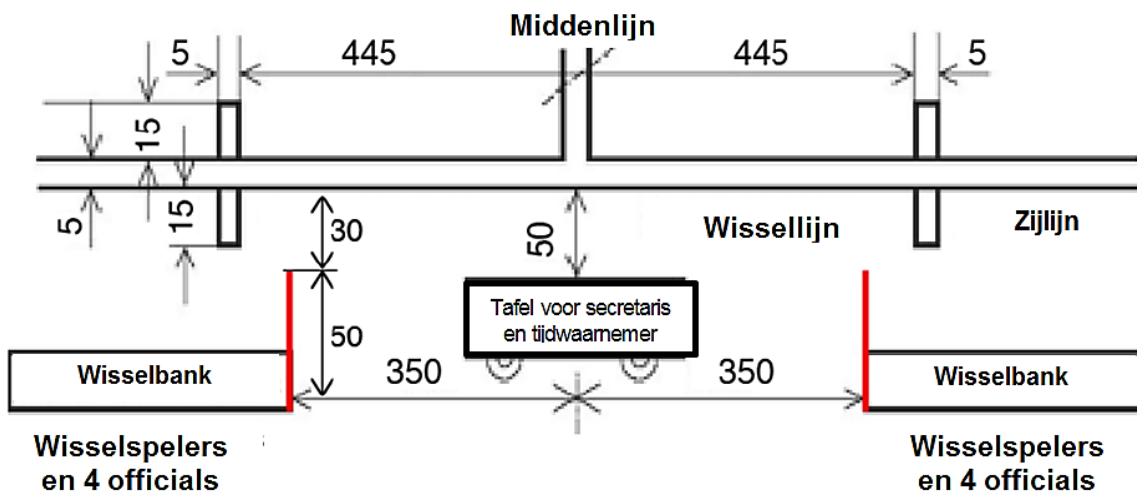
Middenlijn

5

445

445

5

15

15

5

30

50

Wissellijn

Zijlijn

Tafel voor secretaris en tijdwaarnemer

50

Wisselbank

350

350

Wisselbank

Wisselspelers en 4 officials

Wisselspelers en 4 officials